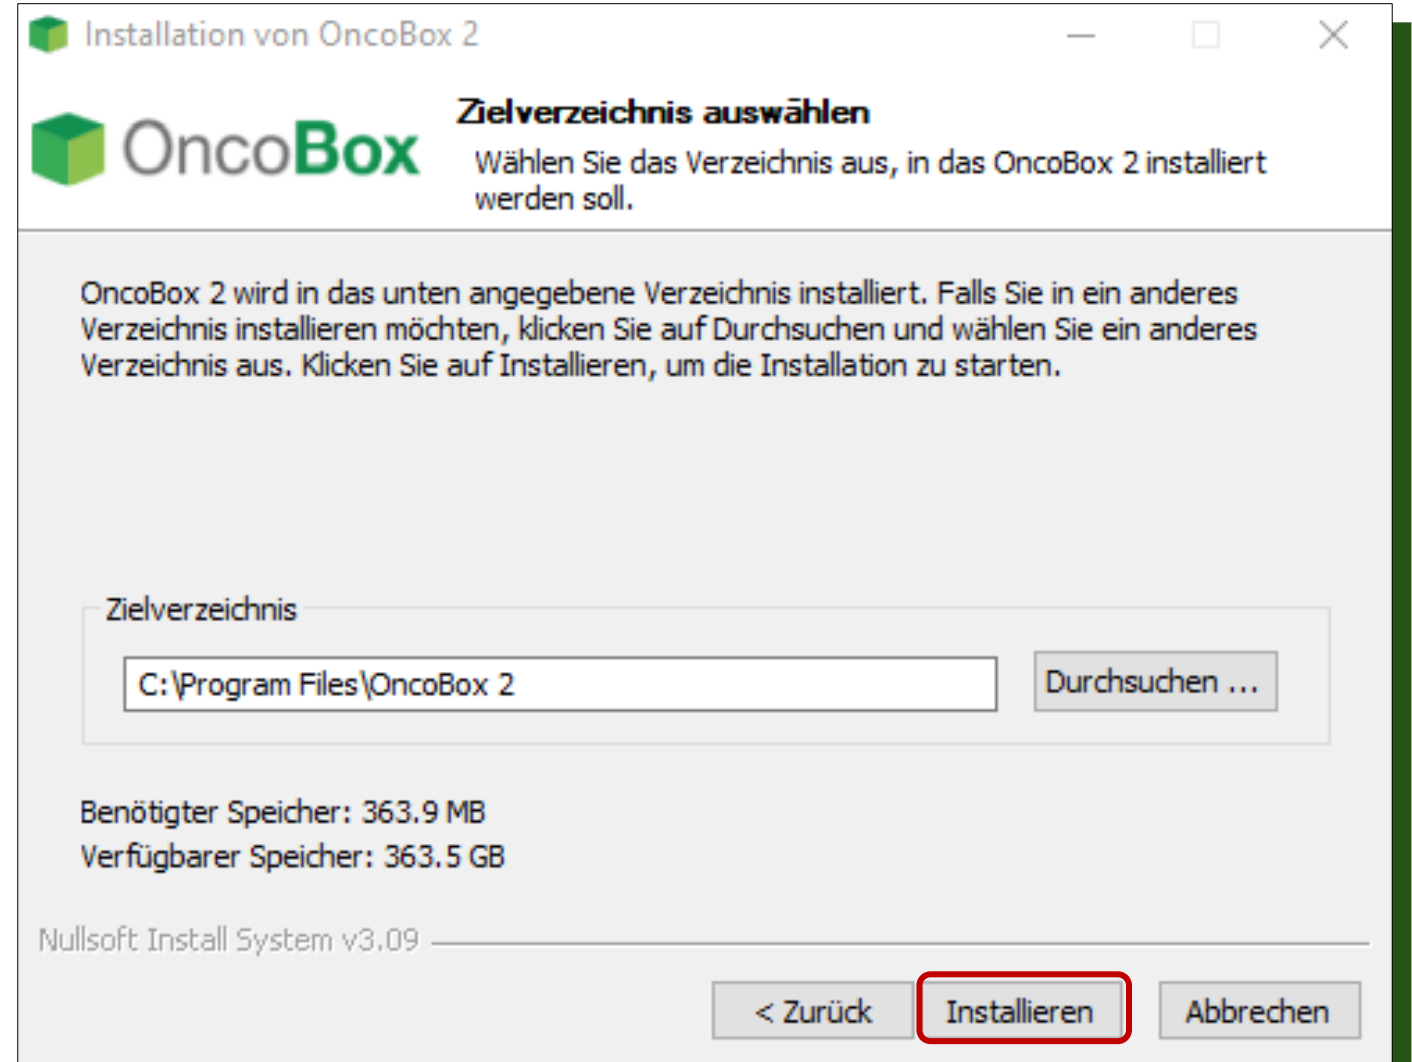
Installation von OncoBox 2

OncoBox

Zielverzeichnis auswählen
Wählen Sie das Verzeichnis aus, in das OncoBox 2 installiert werden soll.

OncoBox 2 wird in das unten angegebene Verzeichnis installiert. Falls Sie in ein anderes Verzeichnis installieren möchten, klicken Sie auf Durchsuchen und wählen Sie ein anderes Verzeichnis aus. Klicken Sie auf Installieren, um die Installation zu starten.

Zielverzeichnis

C:\Program Files\OncoBox 2

Durchsuchen ...

Benötigter Speicher: 363.9 MB
Verfügbarer Speicher: 363.5 GB

Nullsoft Install System v3.09

< Zurück

Installieren

Abbrechen